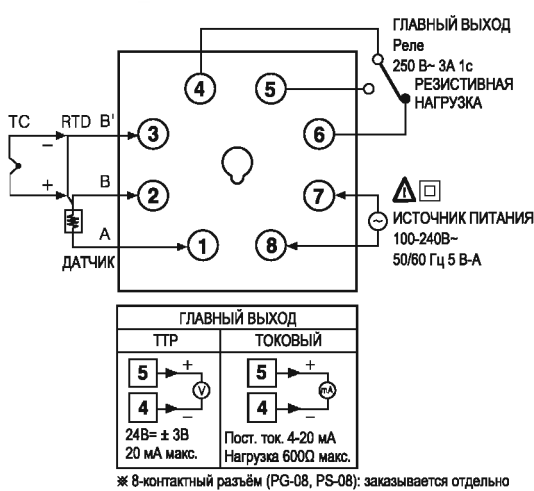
ГЛАВНЫЙ ВЫХОД
Реле
250 В~ 3А 1с
РЕЗИСТИВНАЯ НАГРУЗКА

TC
RTD
B'
B
A
−
+
ДАТЧИК

4
5
3
6
2
7
1
8

ИСТОЧНИК ПИТАНИЯ
100-240В~
50/60 Гц 5 В-А

| ГЛАВНЫЙ ВЫХОД | |
|---|---|
| ТТР | ТОКОВЫЙ |
| 5 + V 4 − | 5 + mA 4 − |
| 24В= ± 3В 20 мА макс. | Пост. ток. 4-20 мА Нагрузка 600Ω макс. |

※ 8-контактный разъём (PG-08, PS-08): заказывается отдельно